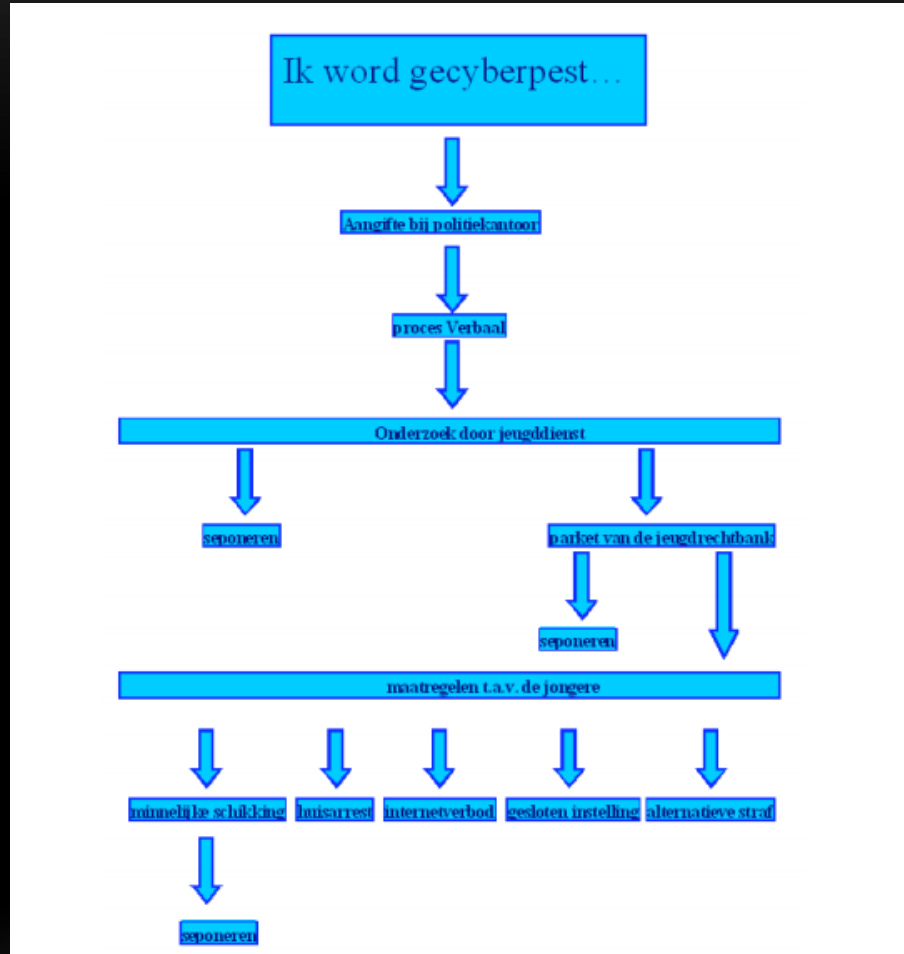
Ik word gecyberpest…

Aangifte bij politiekantoor

proces Verbaal

Onderzoek door jeugddienst

seponeren

parket van de jeugdrechtbank

seponeren

maatregelen t.a.v. de jongere

minnelijke schikking

huisarrest

internetverbod

gesloten instelling

alternatieve straf

seponeren